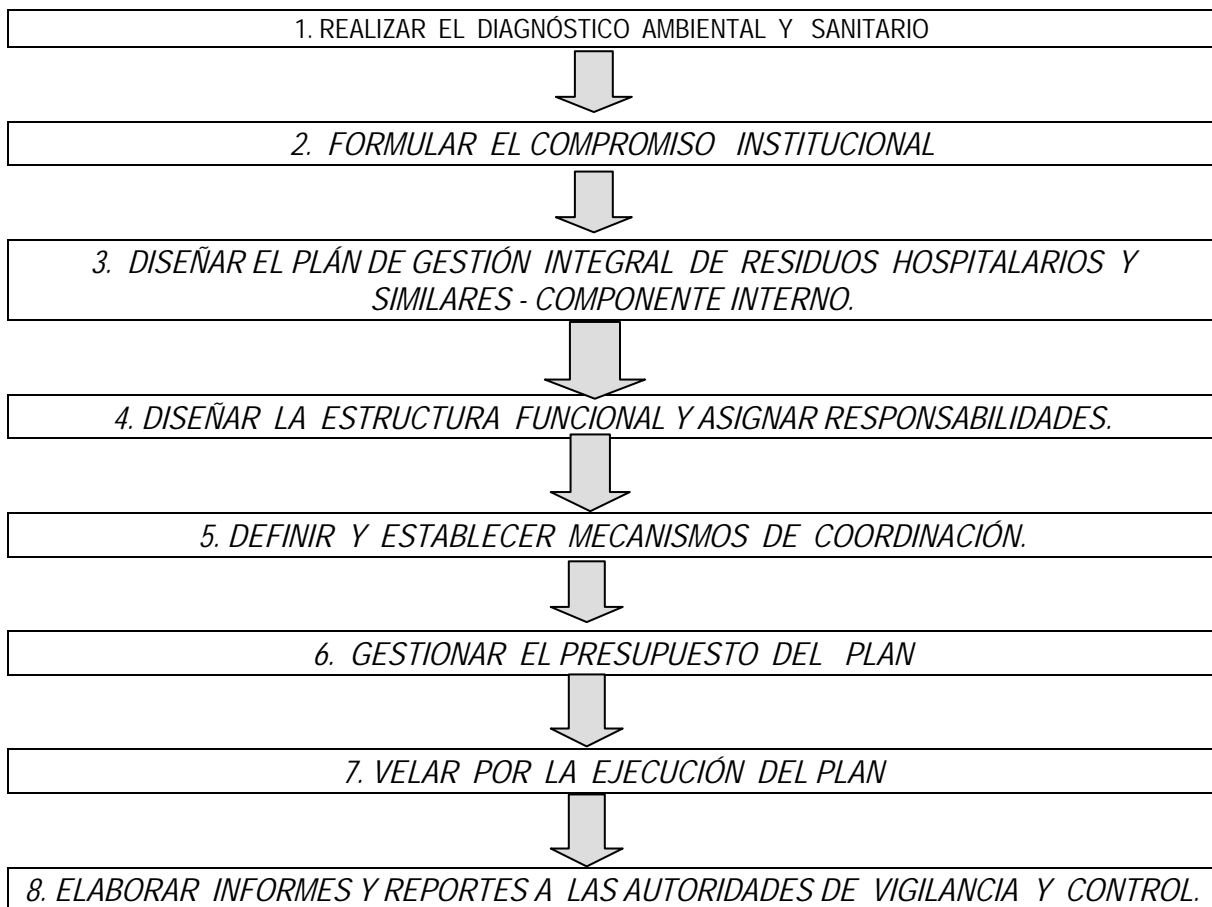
1. REALIZAR EL DIAGNÓSTICO AMBIENTAL Y SANITARIO

2. FORMULAR EL COMPROMISO INSTITUCIONAL

3. DISEÑAR EL PLÁN DE GESTIÓN INTEGRAL DE RESIDUOS HOSPITALARIOS Y SIMILARES - COMPONENTE INTERNO.

4. DISEÑAR LA ESTRUCTURA FUNCIONAL Y ASIGNAR RESPONSABILIDADES.

5. DEFINIR Y ESTABLECER MECANISMOS DE COORDINACIÓN.

6. GESTIONAR EL PRESUPUESTO DEL PLAN

7. VELAR POR LA EJECUCIÓN DEL PLAN

8. ELABORAR INFORMES Y REPORTES A LAS AUTORIDADES DE VIGILANCIA Y CONTROL.